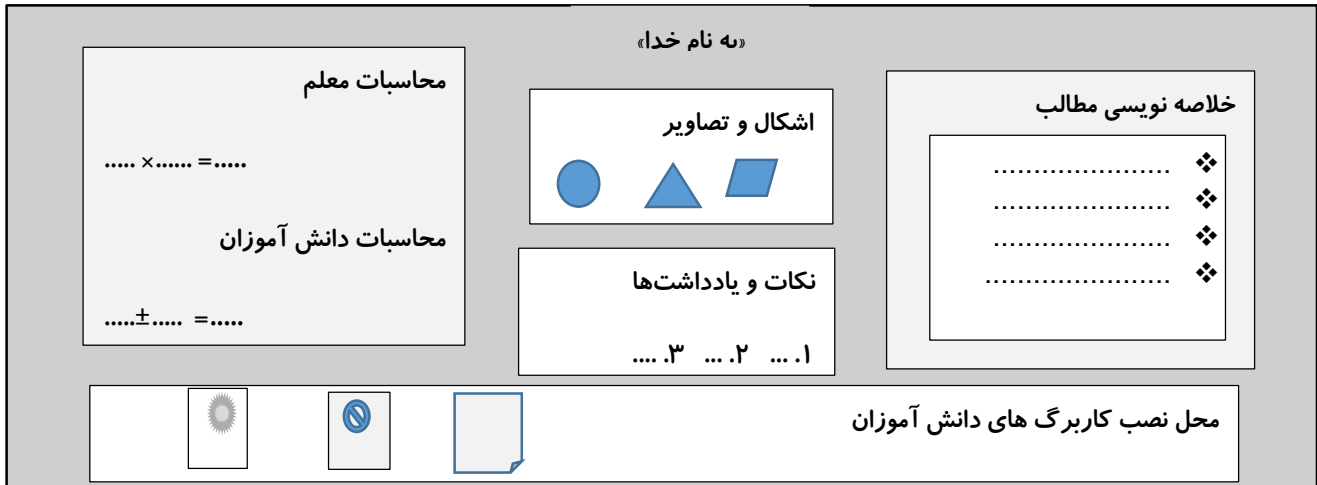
«به نام خدا»

خلاصه نویسی مطالب

❖ ……………………

❖ ……………………

❖ ……………………

❖ ……………………

اشکال و تصاویر

نکات و یادداشت‌ها

۱. ... ۲. ... ۳. ....

محاسبات معلم

.....×......=.....

محاسبات دانش آموزان

.....±.....=.....

محل نصب کاربرگ های دانش آموزان